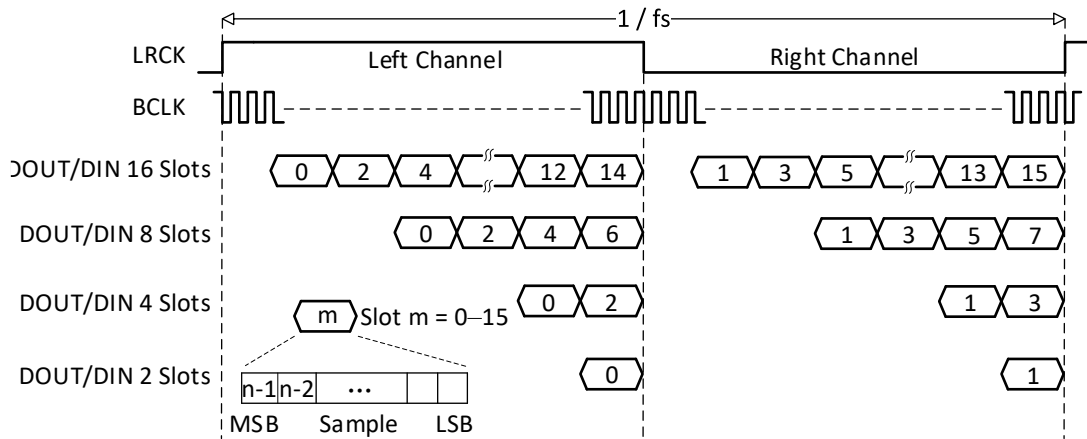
1 / fs

LRCK

Left Channel

Right Channel

BCLK

DOUT/DIN 16 Slots

0 2 4 12 14

1 3 5 13 15

DOUT/DIN 8 Slots

0 2 4 6

1 3 5 7

DOUT/DIN 4 Slots

m Slot m = 0–15

0 2

1 3

DOUT/DIN 2 Slots

n-1 n-2 ...

0

1

MSB Sample LSB